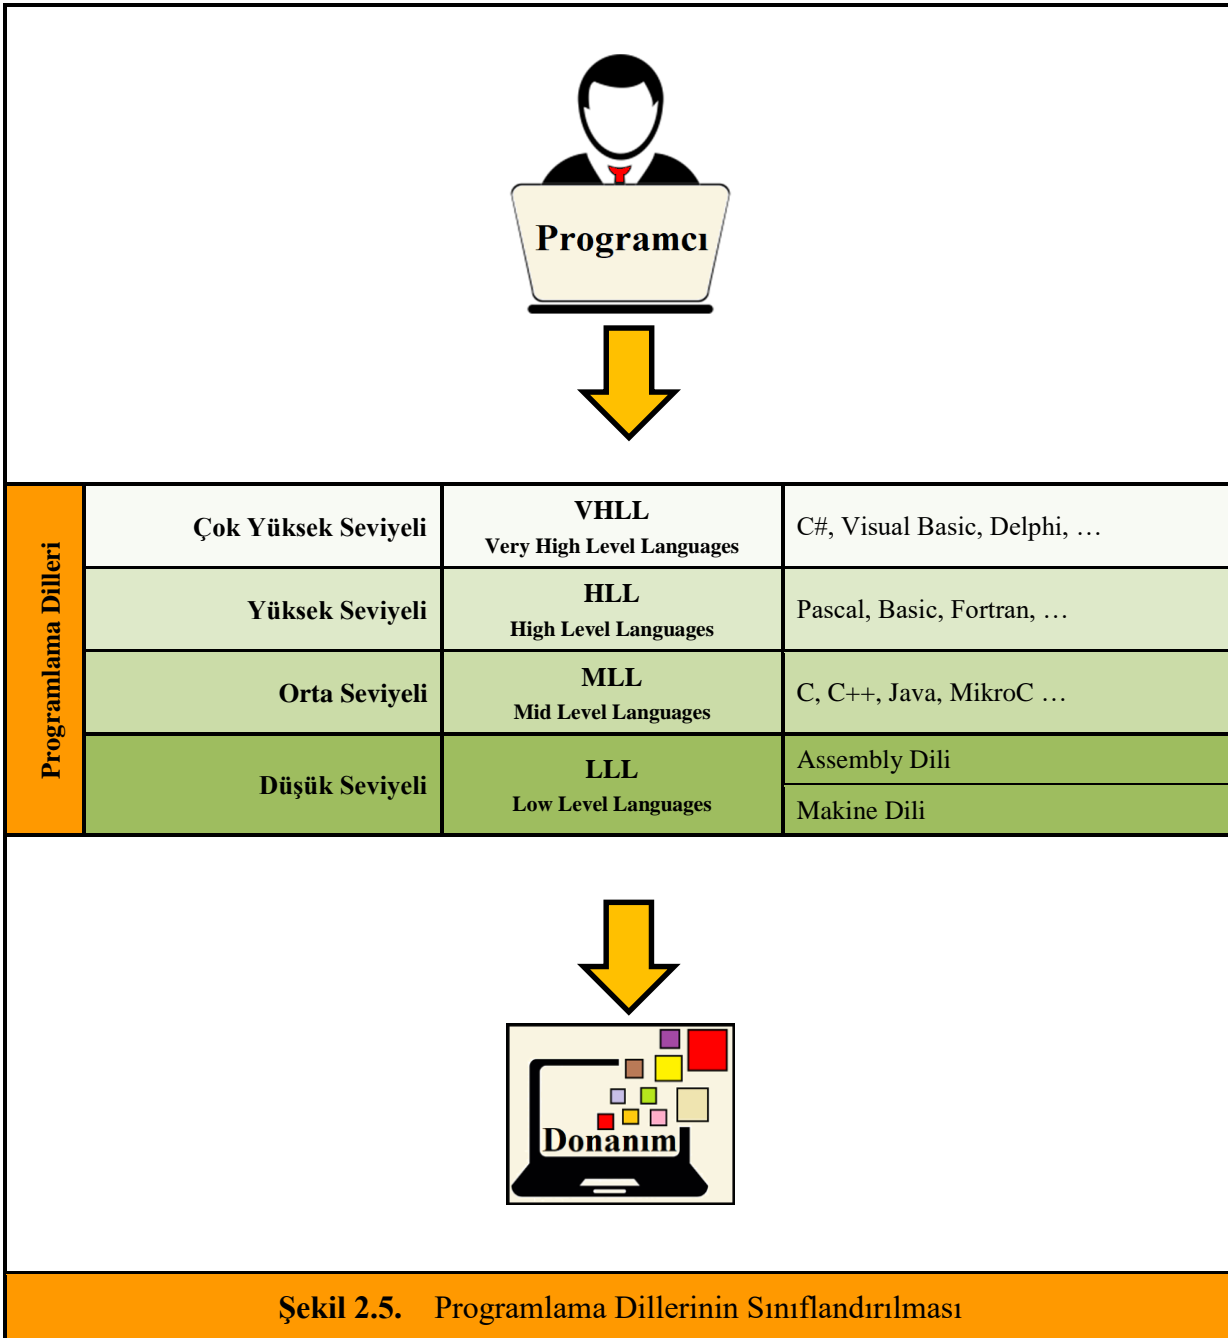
Programcı

Programlama Dilleri

| Çok Yüksek Seviyeli | VHLL Very High Level Languages | C#, Visual Basic, Delphi, … |
|---|---|---|
| Yüksek Seviyeli | HLL High Level Languages | Pascal, Basic, Fortran, … |
| Orta Seviyeli | MLL Mid Level Languages | C, C++, Java, MikroC … |
| Düşük Seviyeli | LLL Low Level Languages | Assembly Dili |
| | | Makine Dili |

Donanım

Şekil 2.5. Programlama Dillerinin Sınıflandırılması